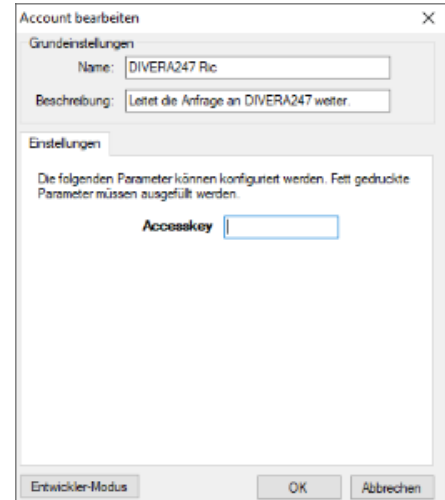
Account bearbeiten
×
Grundeinstellungen
Name: DIVERA247 Ric
Beschreibung: Leitet die Anfrage an DIVERA247 weiter.
Einstellungen
Die folgenden Parameter können konfiguriert werden. Fett gedruckte Parameter müssen ausgefüllt werden.
Accesskey
Entwickler-Modus
OK
Abbrechen